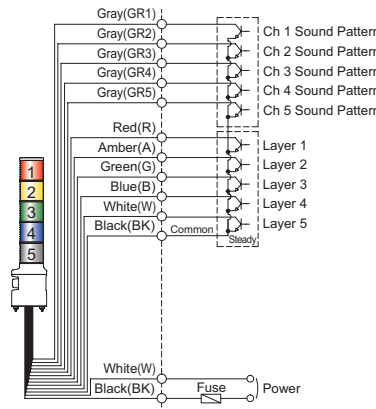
Gray(GR1)
Gray(GR2)
Gray(GR3)
Gray(GR4)
Gray(GR5)
Ch 1 Sound Pattern
Ch 2 Sound Pattern
Ch 3 Sound Pattern
Ch 4 Sound Pattern
Ch 5 Sound Pattern
Red(R)
Amber(A)
Green(G)
Blue(B)
White(W)
Black(BK)
Layer 1
Layer 2
Layer 3
Layer 4
Layer 5
Common
Steady
1
2
3
4
5
White(W)
Black(BK)
Fuse
Power